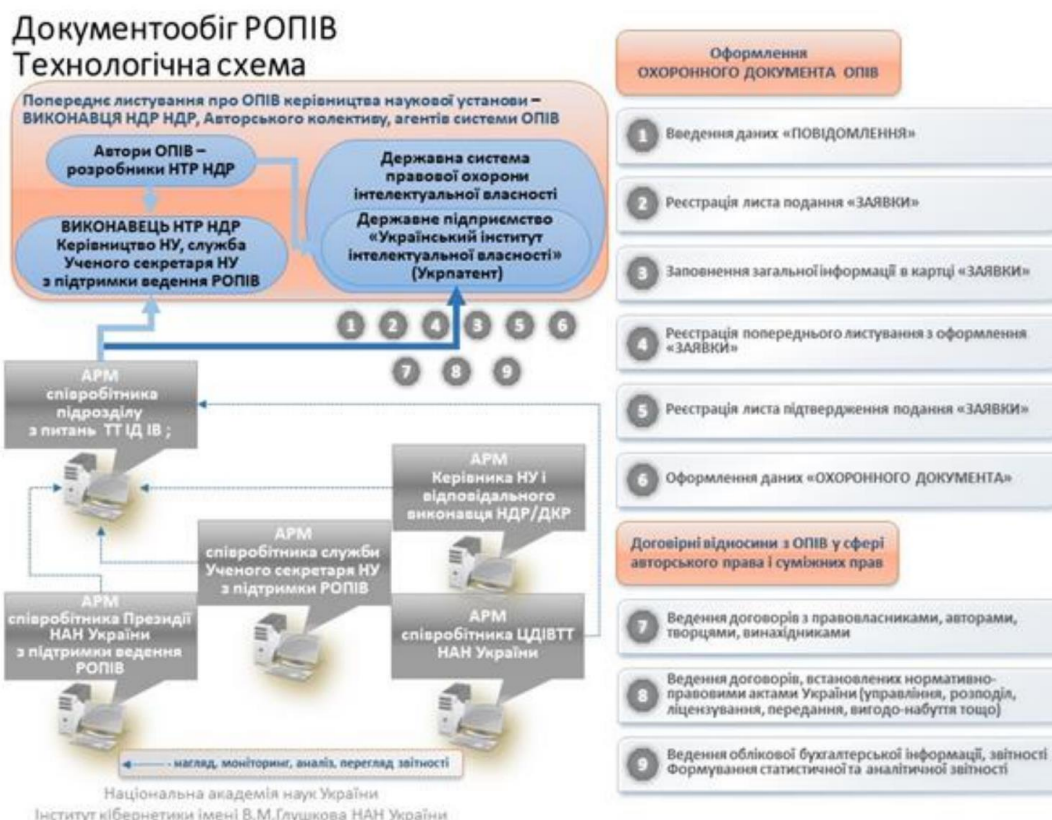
Документообіг РОПІВ
Технологічна схема

Попереднє листування про ОПІВ керівництва наукової установи – ВИКОНАВЦЯ НДР НДР, Авторського колективу, агентів системи ОПІВ

Автори ОПІВ – розробники НТР НДР

ВИКОНАВЕЦЬ НТР НДР Керівництво НУ, служба Ученого секретаря НУ з підтримки ведення РОПІВ

Державна система правової охорони інтелектуальної власності

Державне підприємство «Український інститут інтелектуальної власності» (Укрпатент)

1 2 4 3 5 6
7 8 9

АРМ співробітника підрозділу з питань ТТ ІД ІВ ;

АРМ Керівника НУ і відповідального виконавця НДР/ДКР

АРМ співробітника служби Ученого секретаря НУ з підтримки РОПІВ

АРМ співробітника Президії НАН України з підтримки ведення РОПІВ

АРМ співробітника ЦДІВТТ НАН України

- нагляд, моніторинг, аналіз, перегляд звітності

Національна академія наук України
Інститут кібернетики імені В.М.Глушкова НАН України

Оформлення ОХОРОННОГО ДОКУМЕНТА ОПІВ

1 Введення даних «ПОВІДОМЛЕННЯ»

2 Реєстрація листа подання «ЗАЯВКИ»

3 Заповнення загальної інформації в картці «ЗАЯВКИ»

4 Реєстрація попереднього листування з оформлення «ЗАЯВКИ»

5 Реєстрація листа підтвердження подання «ЗАЯВКИ»

6 Оформлення даних «ОХОРОННОГО ДОКУМЕНТА»

Договірні відносини з ОПІВ у сфері авторського права і суміжних прав

7 Ведення договорів з правовласниками, авторами, творцями, винахідниками

8 Ведення договорів, встановлених нормативно-правовими актами України (управління, розподіл, ліцензування, передання, вигодо-набуття тощо)

9 Ведення облікової бухгалтерської інформації, звітності Формування статистичної та аналітичної звітності